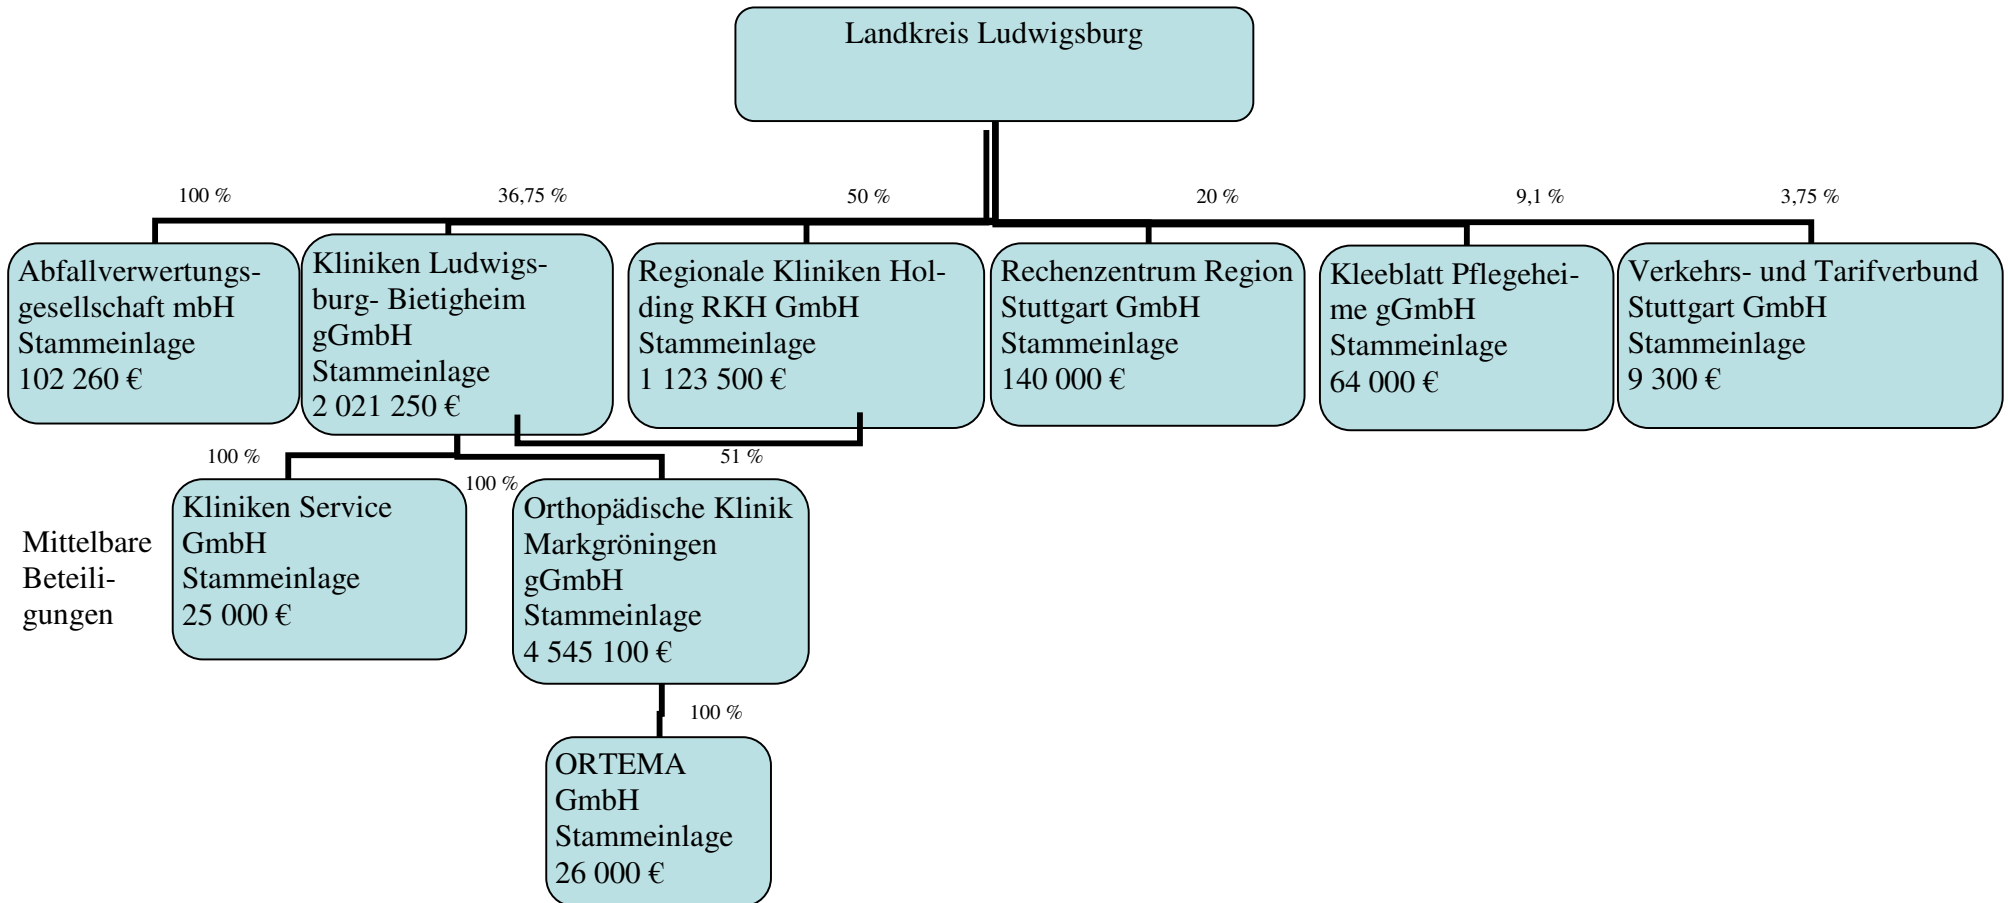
Landkreis Ludwigsburg

100 %

36,75 %

50 %

20 %

9,1 %

3,75 %

Abfallverwertungsgesellschaft mbH
Stammeinlage
102 260 €

Kliniken Ludwigsburg- Bietigheim gGmbH
Stammeinlage
2 021 250 €

Regionale Kliniken Holding RKH GmbH
Stammeinlage
1 123 500 €

Rechenzentrum Region Stuttgart GmbH
Stammeinlage
140 000 €

Kleeblatt Pflegeheime gGmbH
Stammeinlage
64 000 €

Verkehrs- und Tarifverbund Stuttgart GmbH
Stammeinlage
9 300 €

100 %

51 %

100 %

Mittelbare Beteiligungen

Kliniken Service GmbH
Stammeinlage
25 000 €

Orthopädische Klinik Markgröningen gGmbH
Stammeinlage
4 545 100 €

100 %

ORTEMA GmbH
Stammeinlage
26 000 €